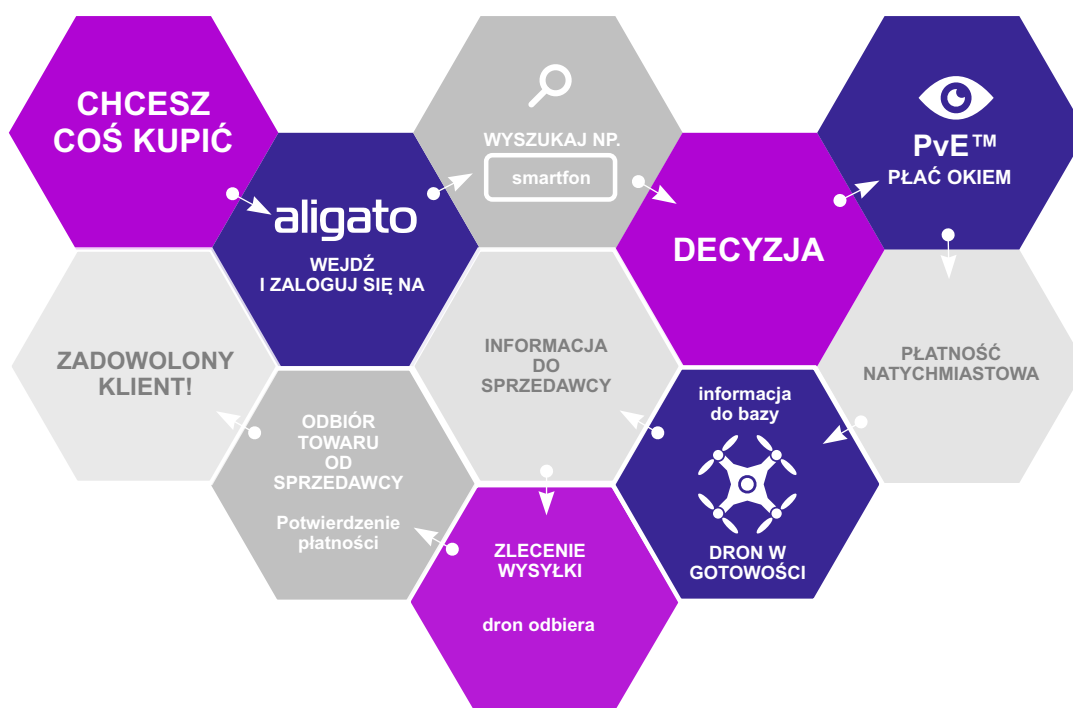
CHCESZ COŚ KUPIĆ

aligato

WEJDŹ I ZALOGUJ SIĘ NA

WYSZUKAJ NP.

smartfon

DECYZJA

PvE™
PŁAĆ OKIEM

PŁATNOŚĆ NATYCHMIASTOWA

informacja do bazy

DRON W GOTOWOŚCI

INFORMACJA DO SPRZEDAWCY

ZLECENIE WYSYŁKI

dron odbiera

ODBIÓR TOWARU OD SPRZEDAWCY

Potwierdzenie płatności

ZADOWOLONY KLIENT!